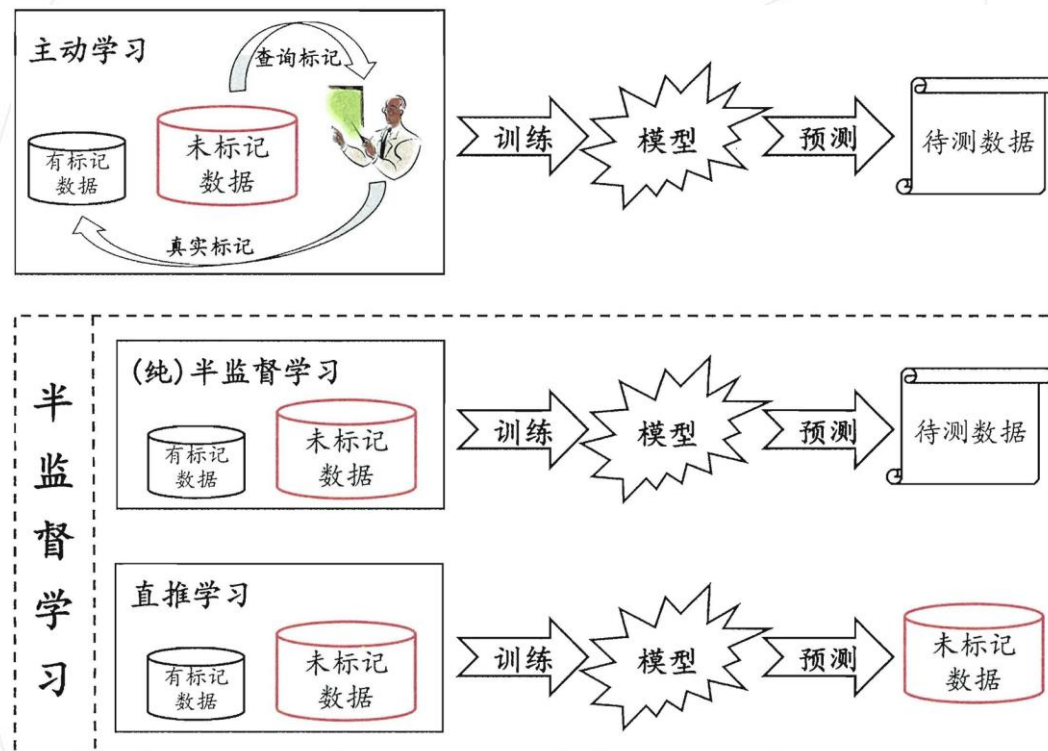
主动学习

查询标记

有标记数据

未标记数据

真实标记

训练

模型

预测

待测数据

半监督学习

(纯)半监督学习

有标记数据

未标记数据

训练

模型

预测

待测数据

直推学习

有标记数据

未标记数据

训练

模型

预测

未标记数据